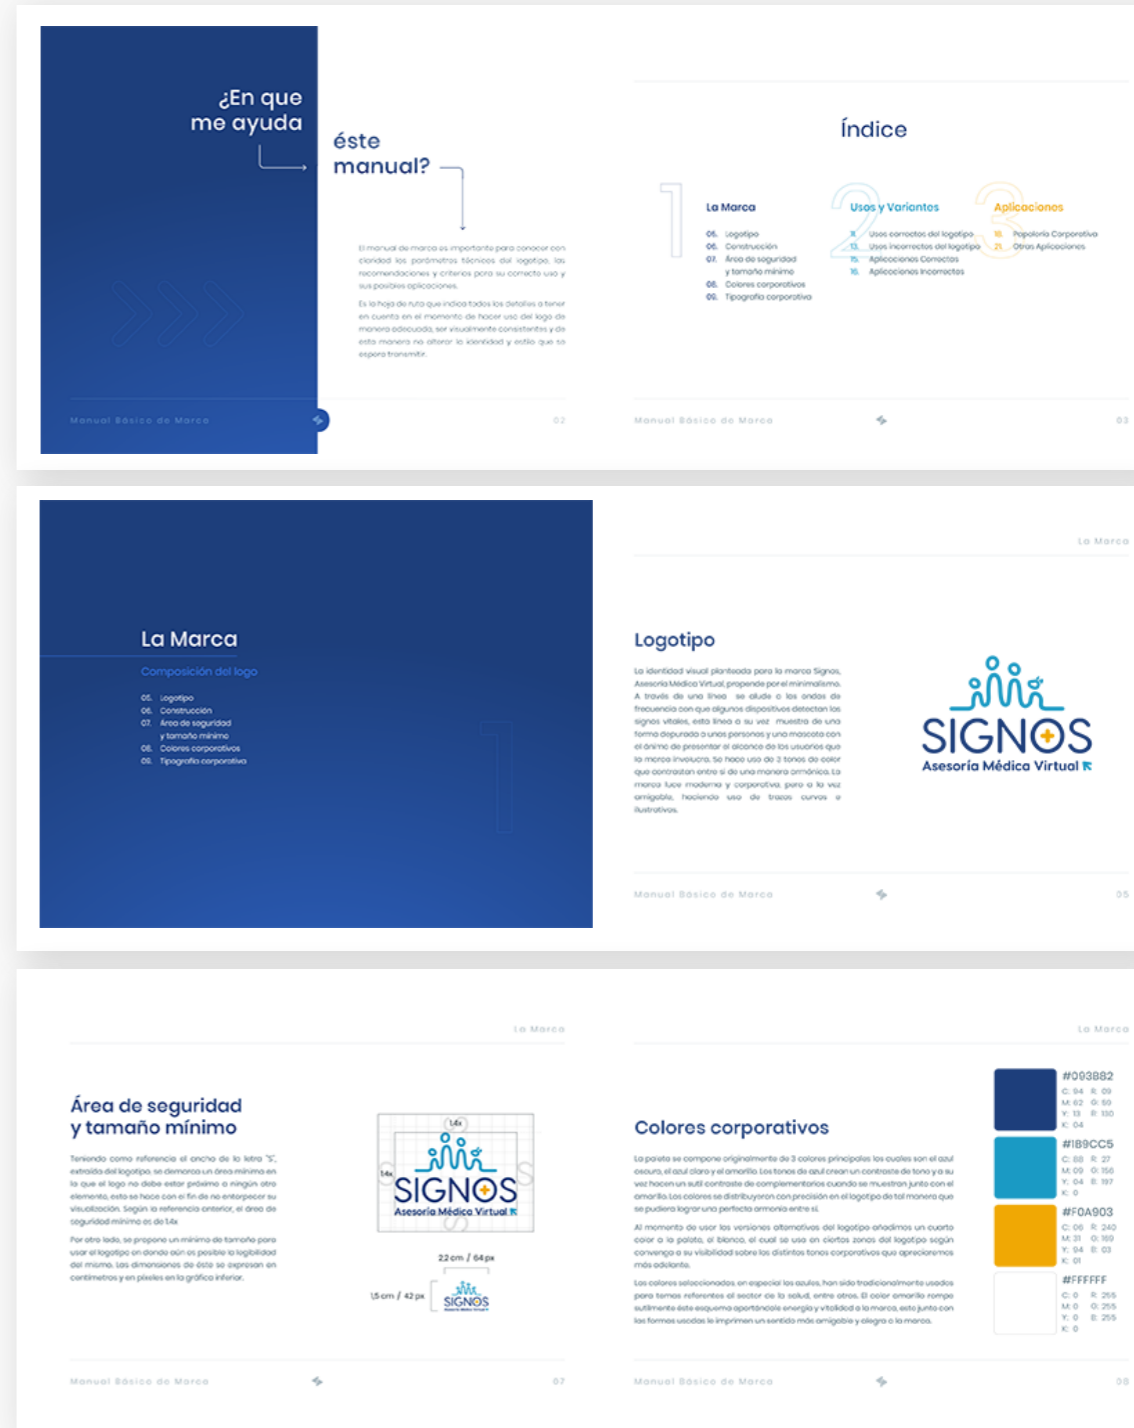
¿En que me ayuda

éste manual?

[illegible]

Manual Básico de Marca

02

Índice

1 La Marca

05. Logotipo
06. Construcción
07. Área de seguridad y tamaño mínimo
08. Colores corporativos
09. Tipografía corporativa

2 Usos y Variantes

11. Usos correctos del logotipo
13. Usos incorrectos del logotipo
15. Aplicaciones Correctas
16. Aplicaciones Incorrectas

3 Aplicaciones

18. Papelería Corporativa
21. Otras Aplicaciones

Manual Básico de Marca

03

La Marca

Composición del logo

05. Logotipo
06. Construcción
07. Área de seguridad y tamaño mínimo
08. Colores corporativos
09. Tipografía corporativa

1

La Marca

Logotipo

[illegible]

SIGNOS
Asesoría Médica Virtual

Manual Básico de Marca

05

La Marca

Área de seguridad y tamaño mínimo

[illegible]

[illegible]

1.4x

1.4x

SIGNOS
Asesoría Médica Virtual

2.2 cm / 64 px

1.5 cm / 42 px

SIGNOS

Manual Básico de Marca

07

La Marca

Colores corporativos

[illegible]

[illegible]

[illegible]

#093882
C: 94 R: 09
M: 62 G: 50
Y: 13 B: 130
K: 04

#1B9CC5
C: 88 R: 27
M: 09 G: 156
Y: 04 B: 197
K: 0

#F0A903
C: 06 R: 240
M: 31 G: 169
Y: 94 B: 03
K: 01

#FFFFFF
C: 0 R: 255
M: 0 G: 255
Y: 0 B: 255
K: 0

Manual Básico de Marca

08